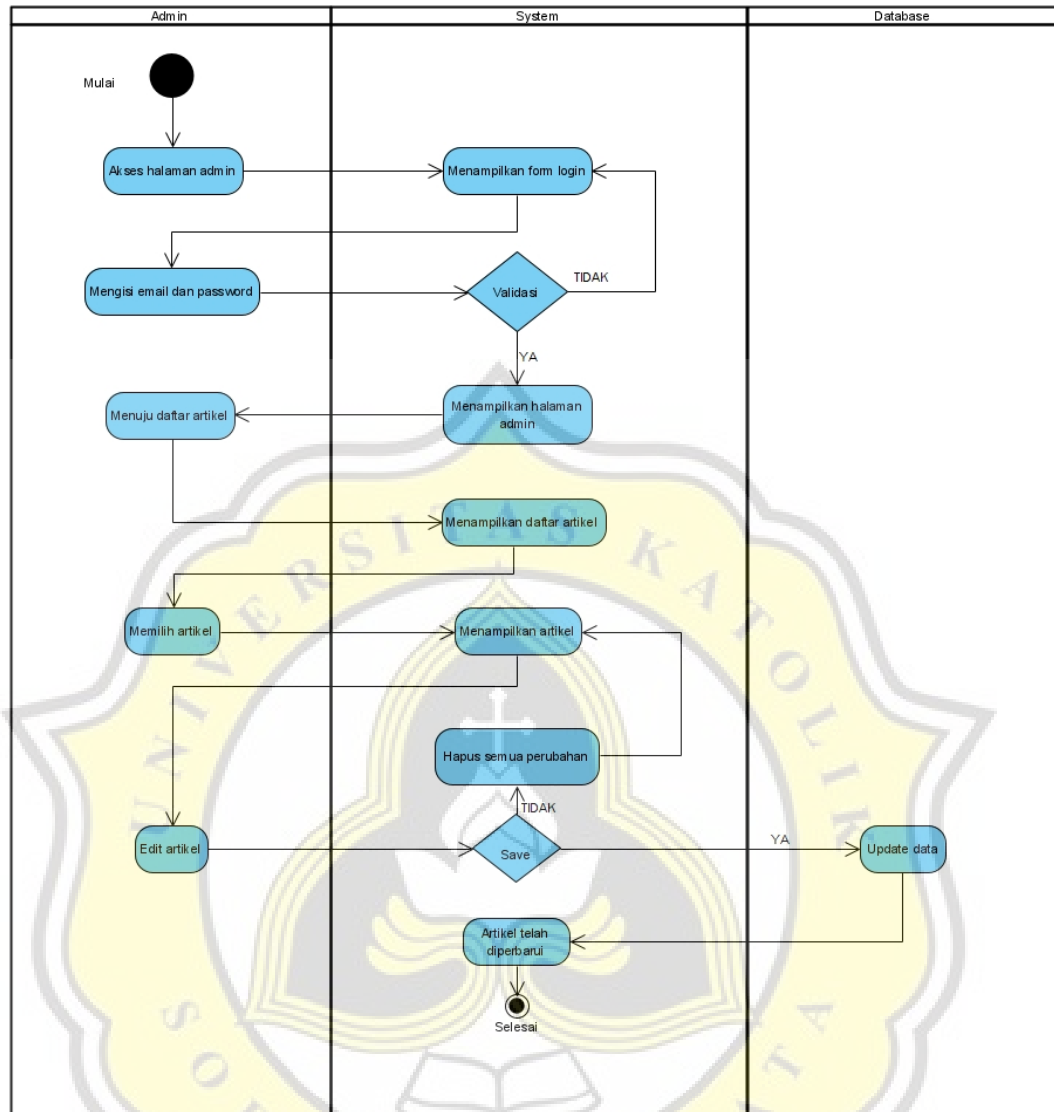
Admin

System

Database

Mulai

Akses halaman admin

Menampilkan form login

Mengisi email dan password

Validasi

TIDAK

YA

Menuju daftar artikel

Menampilkan halaman admin

Menampilkan daftar artikel

Memilih artikel

Menampilkan artikel

Hapus semua perubahan

TIDAK

Edit artikel

Save

YA

Update data

Artikel telah diperbarui

Selesai

UNIVERSITAS KATOLIK SO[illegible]TA